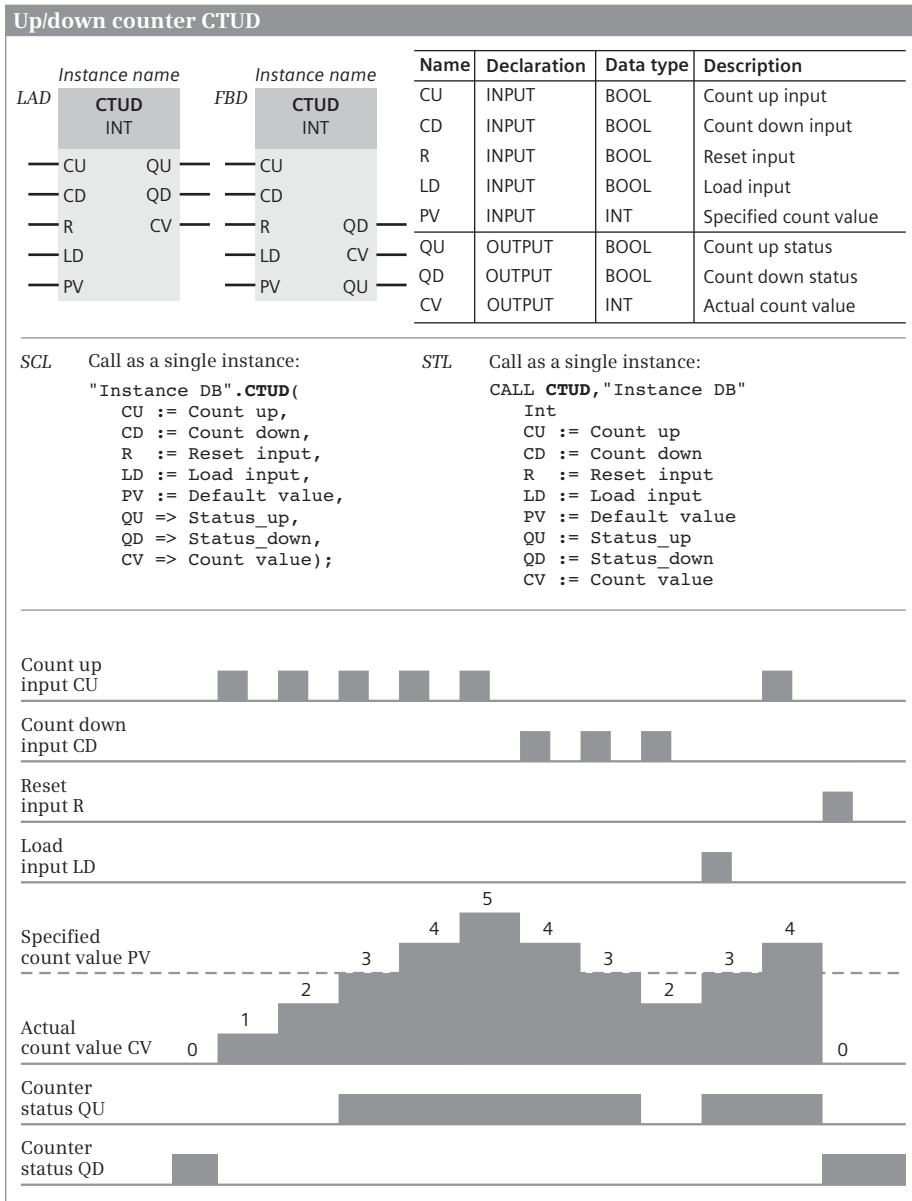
Up/down counter CTUD

Instance name
LAD
CTUD
INT
CU QU
CD QD
R CV
LD
PV

Instance name
FBD
CTUD
INT
CU
CD
R QD
LD CV
PV QU

| Name | Declaration | Data type | Description |
|---|---|---|---|
| CU | INPUT | BOOL | Count up input |
| CD | INPUT | BOOL | Count down input |
| R | INPUT | BOOL | Reset input |
| LD | INPUT | BOOL | Load input |
| PV | INPUT | INT | Specified count value |
| QU | OUTPUT | BOOL | Count up status |
| QD | OUTPUT | BOOL | Count down status |
| CV | OUTPUT | INT | Actual count value |

SCL Call as a single instance:
"Instance DB".CTUD(
CU := Count up,
CD := Count down,
R := Reset input,
LD := Load input,
PV := Default value,
QU => Status_up,
QD => Status_down,
CV => Count value);

STL Call as a single instance:
CALL CTUD,"Instance DB"
Int
CU := Count up
CD := Count down
R := Reset input
LD := Load input
PV := Default value
QU := Status_up
QD := Status_down
CV := Count value

Count up input CU

Count down input CD

Reset input R

Load input LD

Specified count value PV

Actual count value CV

0 1 2 3 4 5 4 3 2 3 4 0

Counter status QU

Counter status QD